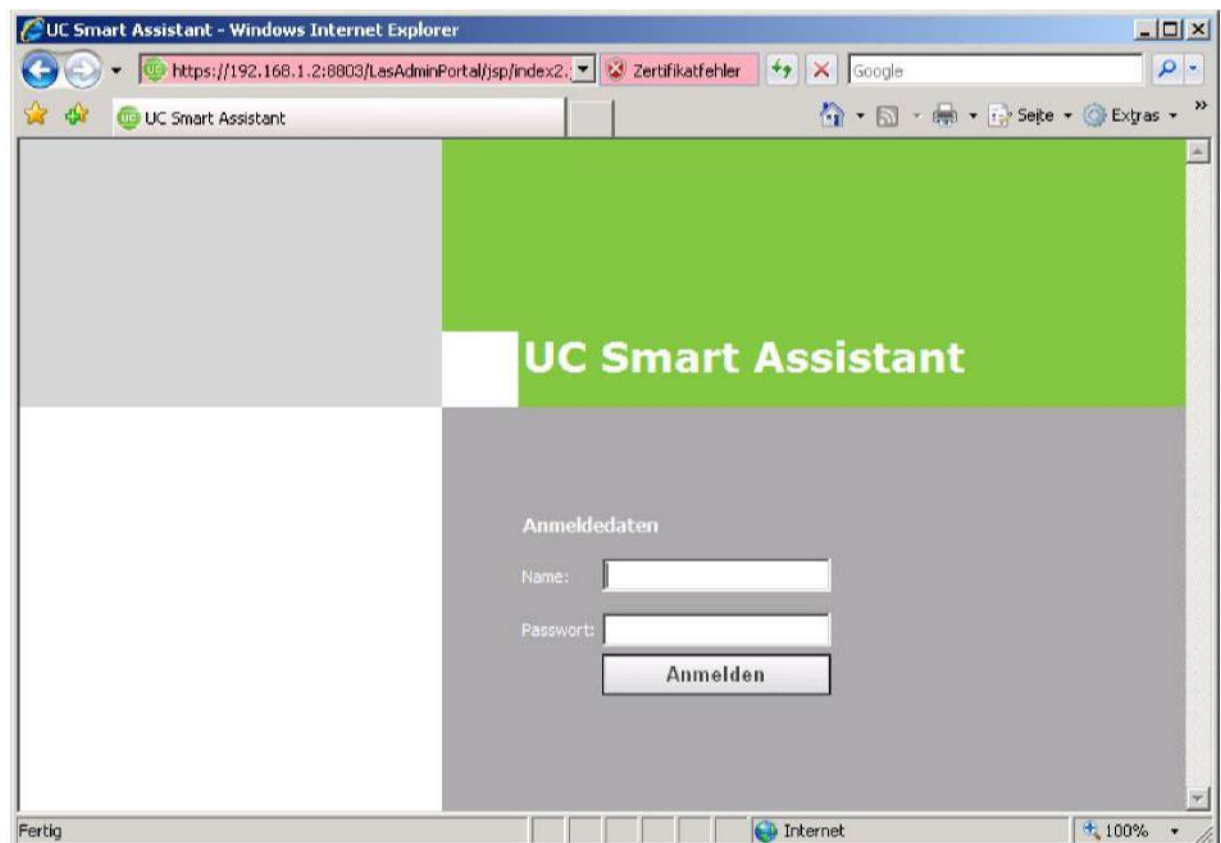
UC Smart Assistant - Windows Internet Explorer

https://192.168.1.2:8803/LasAdminPortal/jsp/index2.

Zertifikatfehler

Google

UC Smart Assistant

Seite

Extras

UC Smart Assistant

Anmeldedaten

Name:

Passwort:

Anmelden

Fertig

Internet

100%